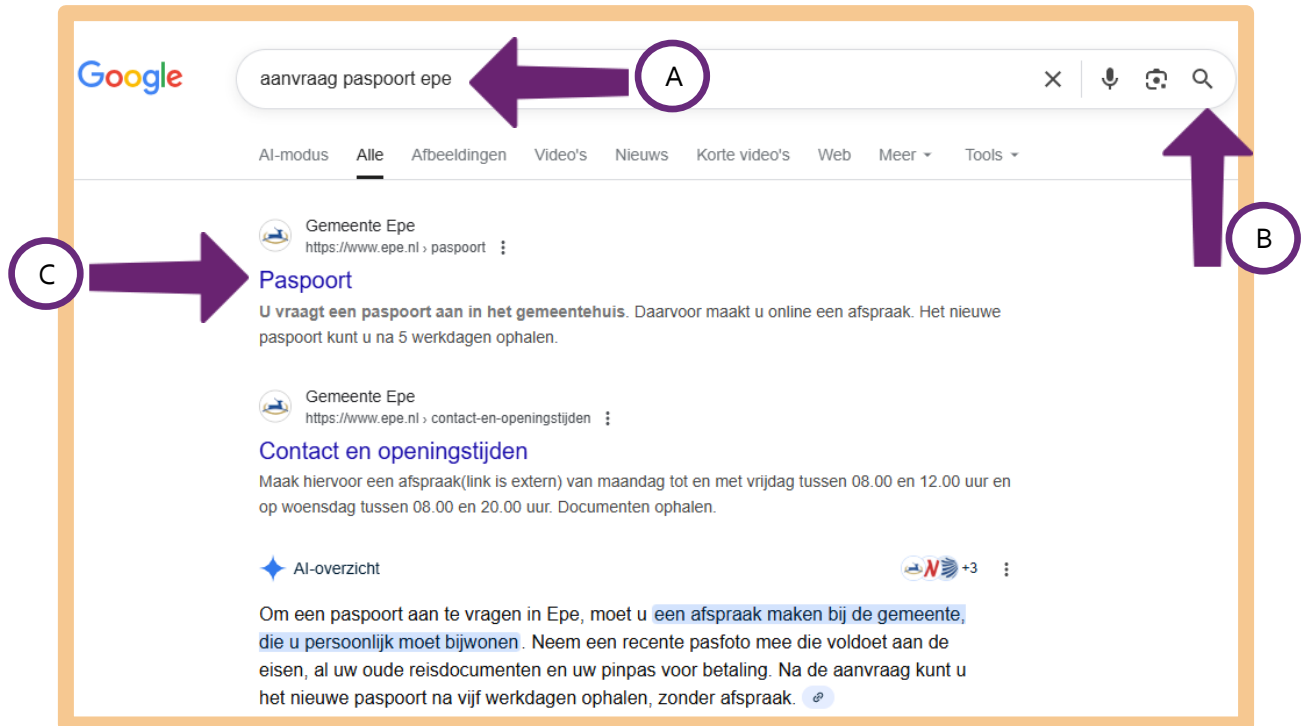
Google

aanvraag paspoort epe

A

B

C

AI-modus Alle Afbeeldingen Video's Nieuws Korte video's Web Meer Tools

Gemeente Epe
https://www.epe.nl › paspoort

Paspoort

**U vraagt een paspoort aan in het gemeentehuis**. Daarvoor maakt u online een afspraak. Het nieuwe paspoort kunt u na 5 werkdagen ophalen.

Gemeente Epe
https://www.epe.nl › contact-en-openingstijden

Contact en openingstijden

Maak hiervoor een afspraak(link is extern) van maandag tot en met vrijdag tussen 08.00 en 12.00 uur en op woensdag tussen 08.00 en 20.00 uur. Documenten ophalen.

AI-overzicht

+3

Om een paspoort aan te vragen in Epe, moet u een afspraak maken bij de gemeente, die u persoonlijk moet bijwonen. Neem een recente pasfoto mee die voldoet aan de eisen, al uw oude reisdocumenten en uw pinpas voor betaling. Na de aanvraag kunt u het nieuwe paspoort na vijf werkdagen ophalen, zonder afspraak.